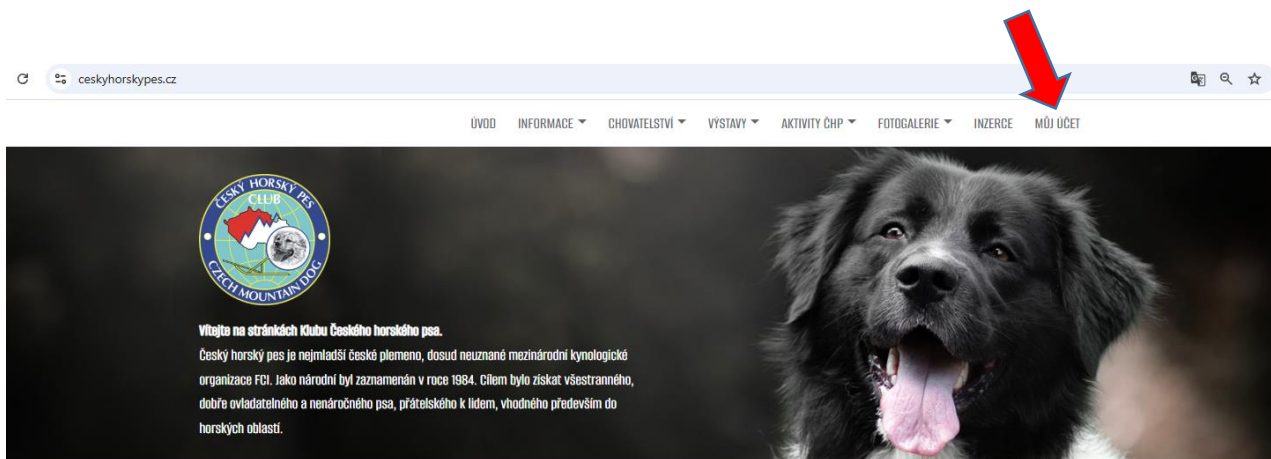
ceskyhorskypes.cz

ÚVOD INFORMACE CHOVATELSTVÍ VÝSTAVY AKTIVITY ČHP FOTOGALERIE INZERCE MŮJ ÚČET

ČESKÝ HORSKÝ PES CLUB CZECH MOUNTAIN DOG

Vítejte na stránkách Klubu Českého horského psa.
Český horský pes je nejmladší české plemeno, dosud neuznané mezinárodní kynologické organizace FCI. Jako národní byl zaznamenán v roce 1984. Cílem bylo získat všestranného, dobře ovladatelného a nenáročného psa, přátelského k lidem, vhodného především do horských oblastí.